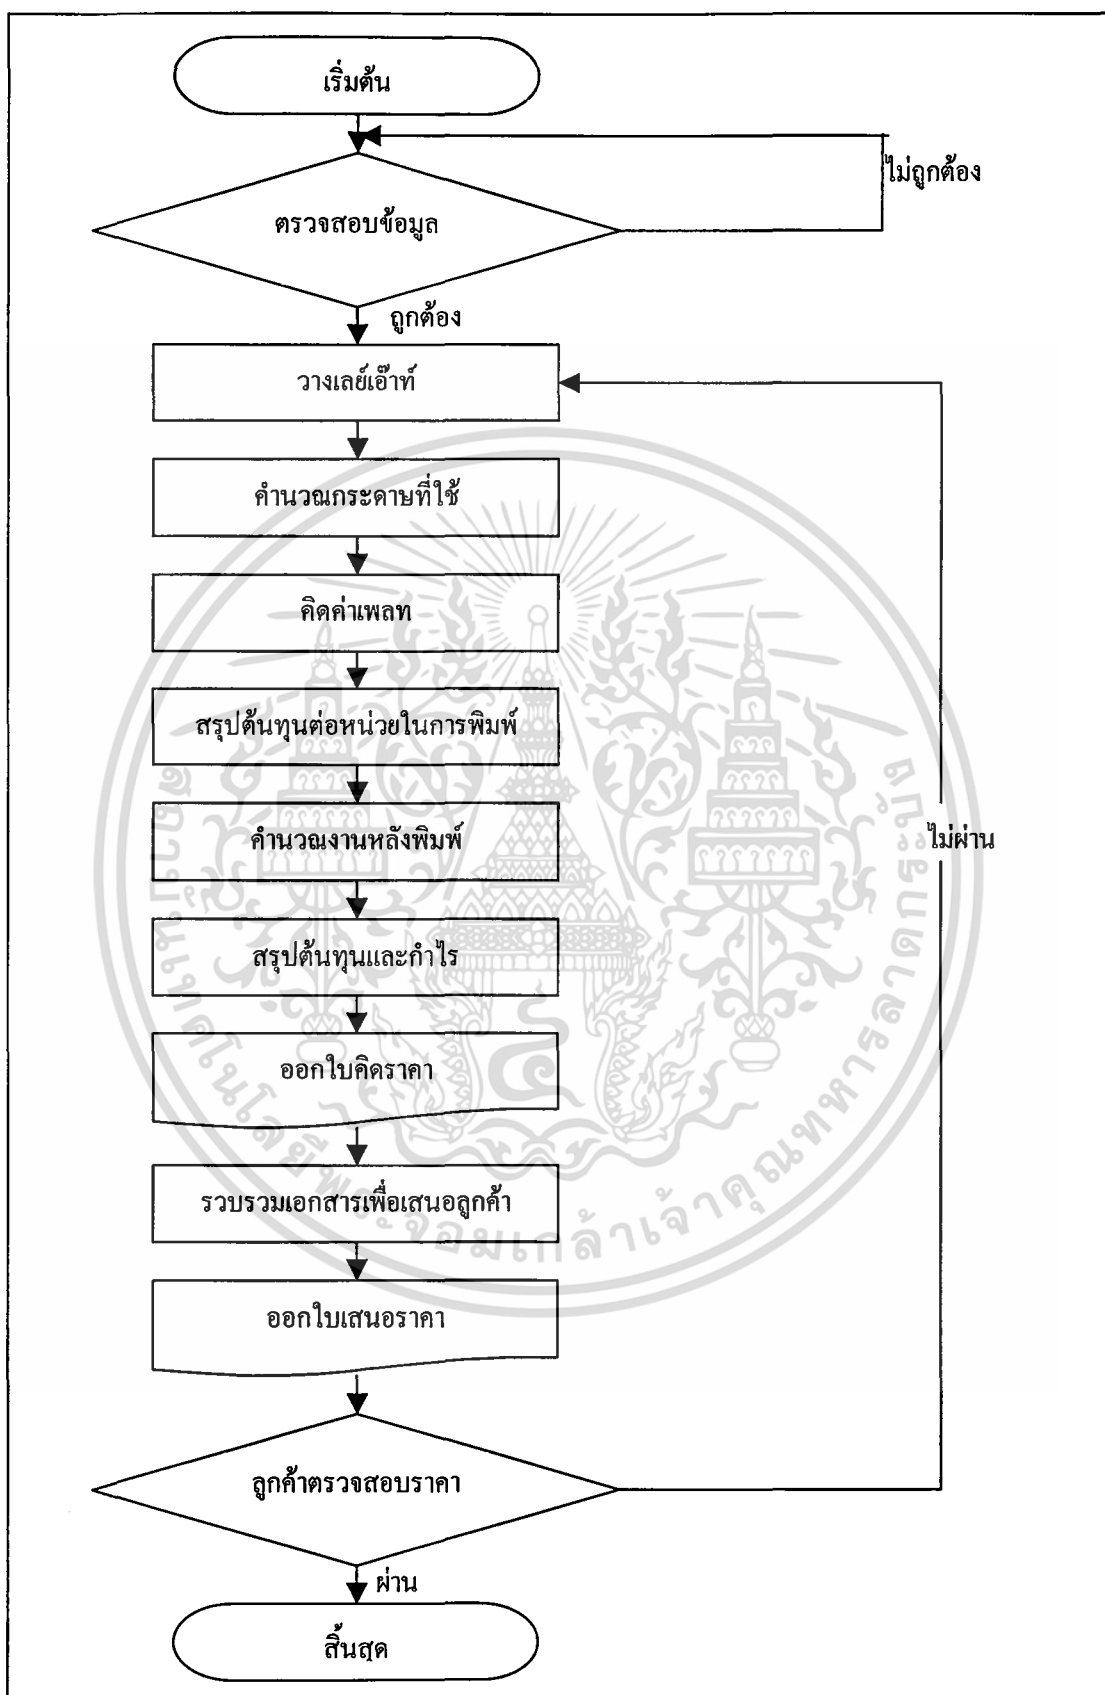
เริ่มต้น

ไม่ถูกต้อง

ตรวจสอบข้อมูล

ถูกต้อง

วางเลย์เอ๊าท์

คำนวณกระดาษที่ใช้

คิดค่าเพลท

สรุปต้นทุนต่อหน่วยในการพิมพ์

คำนวณงานหลังพิมพ์

ไม่ผ่าน

สรุปต้นทุนและกำไร

ออกใบคิดราคา

รวบรวมเอกสารเพื่อเสนอลูกค้า

ออกใบเสนอราคา

ลูกค้าตรวจสอบราคา

ผ่าน

สิ้นสุด

สถาบันเทคโนโลยีพระจอมเกล้าเจ้าคุณทหารลาดกระบัง